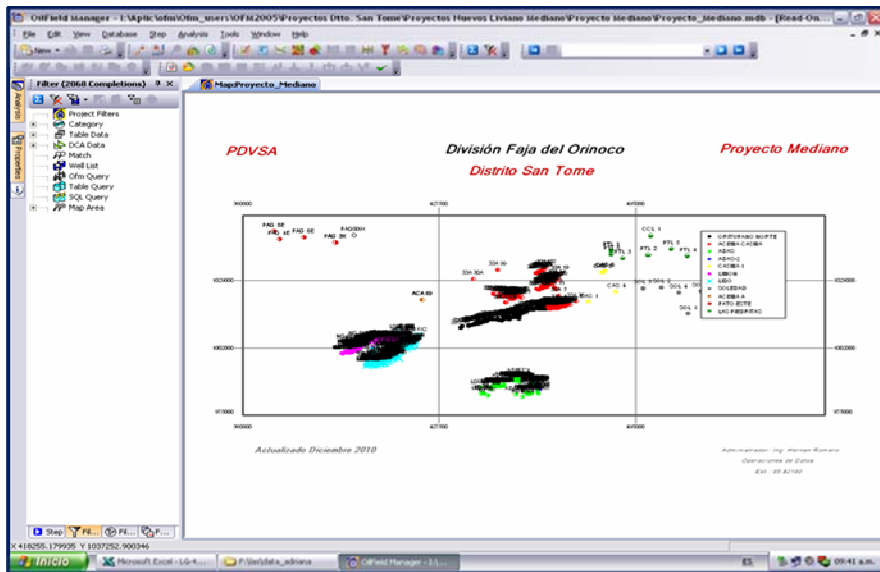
OilField Manager - E:\Aplic\ofm\Ofm_users\OFM2005\Proyectos Dtto. San Tome\Proyectos Nuevos Liviano Mediano\Proyecto Mediano\Proyecto_Mediano.mdb - [Read-On...

File Edit View Database Step Analysis Tools Window Help

New

Filter (2068 Completions)

Project Filters
Category
Table Data
DCA Data
Match
Well List
Ofm Query
Table Query
SQL Query
Map Area

Analysis
Properties

MapProyecto_Mediano

PDVSA

División Faja del Orinoco

Distrito San Tome

Proyecto Mediano

Actualizado Diciembre 2010

Step Fil... Fil... F...

X 418255.179935 Y 1037252.900346

Inicio
Microsoft Excel - LG-4...
F:\lae\data_adriana
OilField Manager - [1...
ES
09:41 a.m.